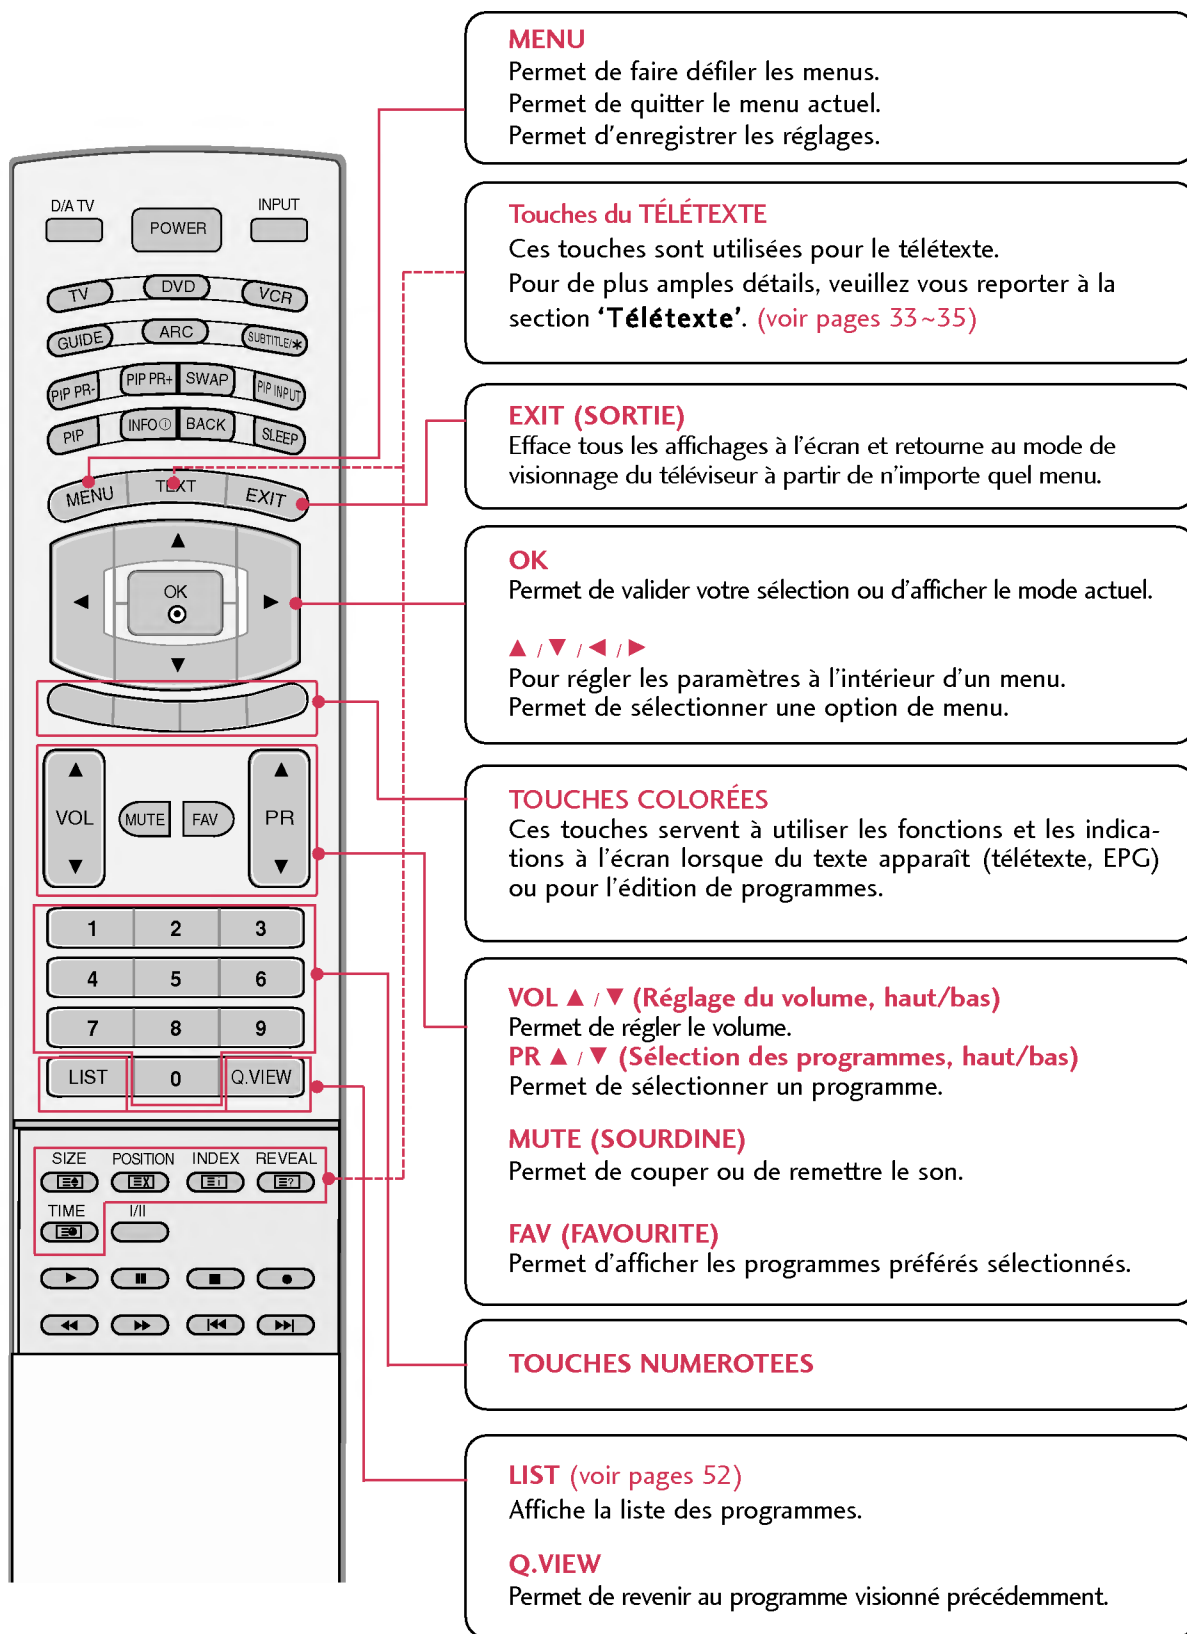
D/A TV
POWER
INPUT
TV
DVD
VCR
GUIDE
ARC
SUBTITLE
PIP PR-
PIP PR+
SWAP
PIP INPUT
PIP
INFO
BACK
SLEEP
MENU
TEXT
EXIT
OK
VOL
MUTE
FAV
PR
1
2
3
4
5
6
7
8
9
LIST
0
Q.VIEW
SIZE
POSITION
INDEX
REVEAL
TIME
I/II

MENU
Permet de faire défiler les menus.
Permet de quitter le menu actuel.
Permet d'enregistrer les réglages.

Touches du TÉLÉTEXTE
Ces touches sont utilisées pour le télétexte.
Pour de plus amples détails, veuillez vous reporter à la section 'Télétexte'. (voir pages 33~35)

EXIT (SORTIE)
Efface tous les affichages à l'écran et retourne au mode de visionnage du téléviseur à partir de n'importe quel menu.

OK
Permet de valider votre sélection ou d'afficher le mode actuel.

▲ / ▼ / ◀ / ▶
Pour régler les paramètres à l'intérieur d'un menu.
Permet de sélectionner une option de menu.

TOUCHES COLORÉES
Ces touches servent à utiliser les fonctions et les indications à l'écran lorsque du texte apparaît (télétexte, EPG) ou pour l'édition de programmes.

VOL ▲ / ▼ (Réglage du volume, haut/bas)
Permet de régler le volume.
PR ▲ / ▼ (Sélection des programmes, haut/bas)
Permet de sélectionner un programme.

MUTE (SOURDINE)
Permet de couper ou de remettre le son.

FAV (FAVOURITE)
Permet d'afficher les programmes préférés sélectionnés.

TOUCHES NUMEROTEES

LIST (voir pages 52)
Affiche la liste des programmes.

Q.VIEW
Permet de revenir au programme visionné précédemment.